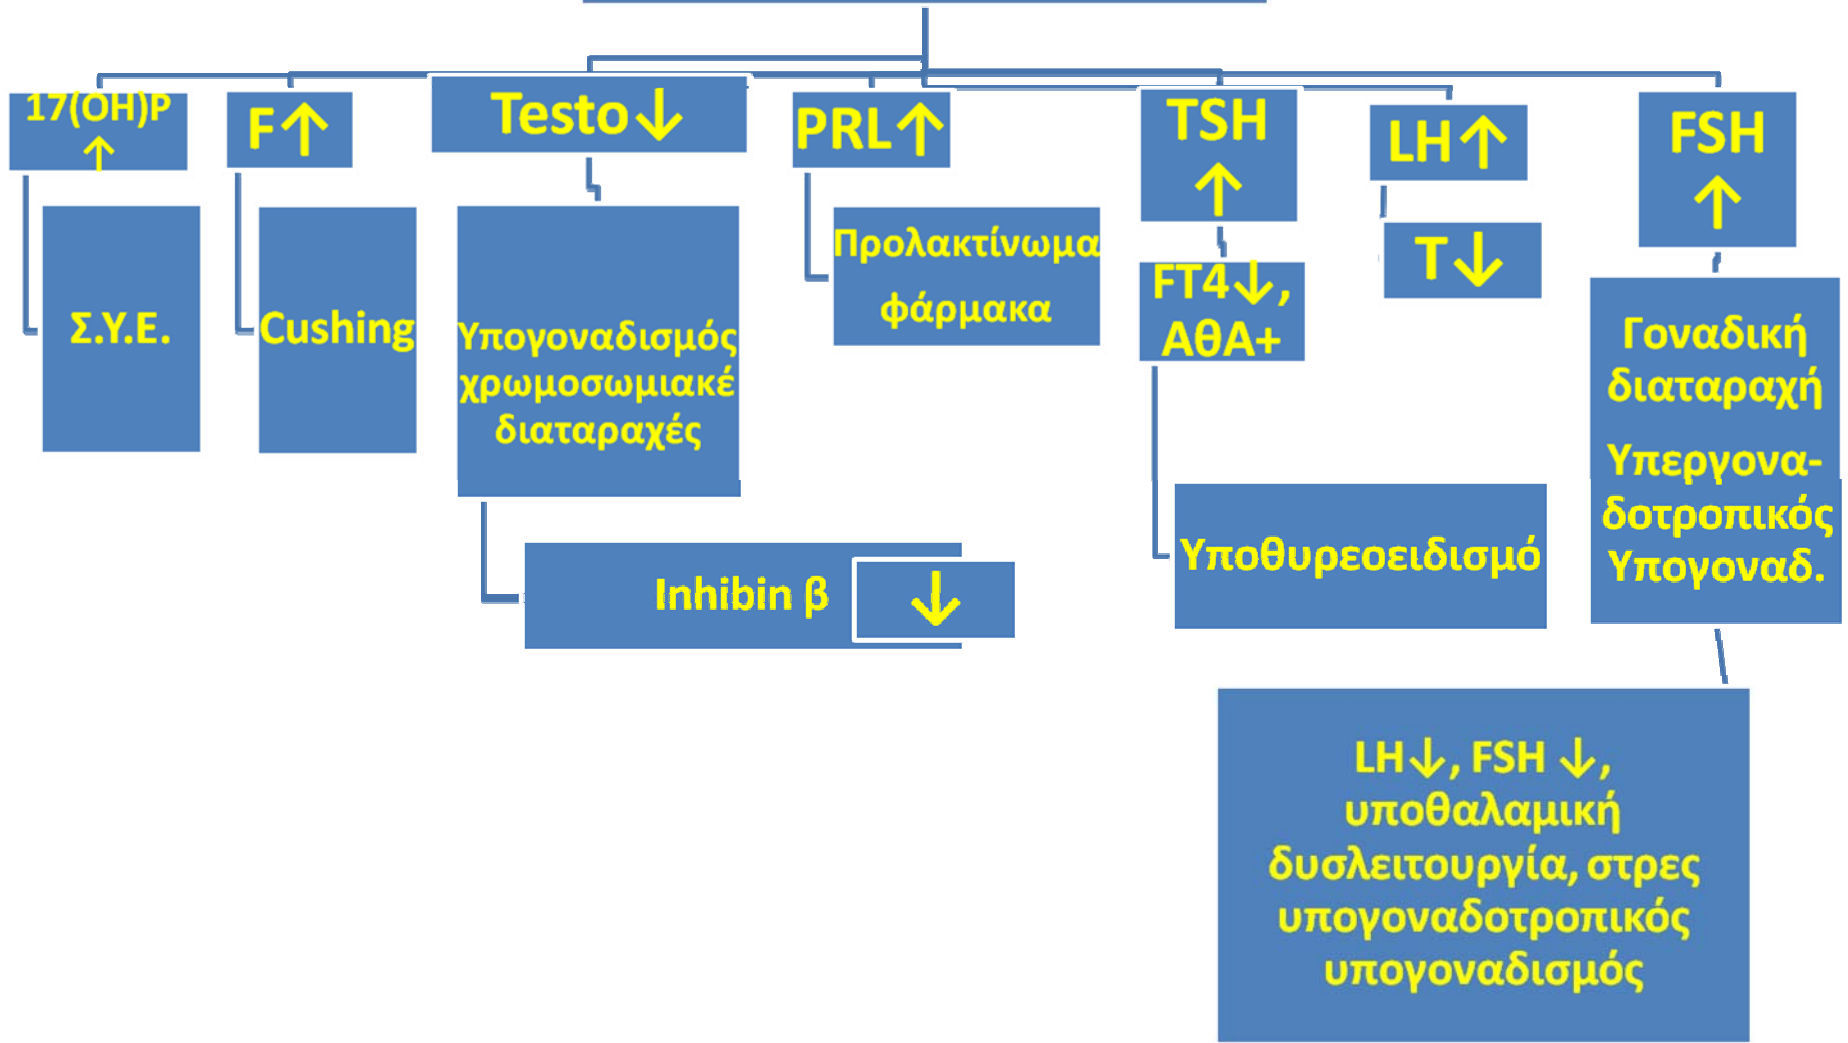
17(OH)P ↑

Σ.Υ.Ε.

F ↑

Cushing

Testo ↓

Υπογοναδισμός χρωμοσωμιακέ διαταραχές

Inhibin β ↓

PRL ↑

Προλακτίνωμα φάρμακα

TSH ↑

FT4↓, ΑΘΑ+

Υποθυρεοειδισμό

LH ↑

T ↓

FSH ↑

Γοναδική διαταραχή

Υπεργοναδοτροπικός Υπογοναδ.

LH↓, FSH ↓, υποθαλαμική δυσλειτουργία, στρες υπογοναδοτροπικός υπογοναδισμός